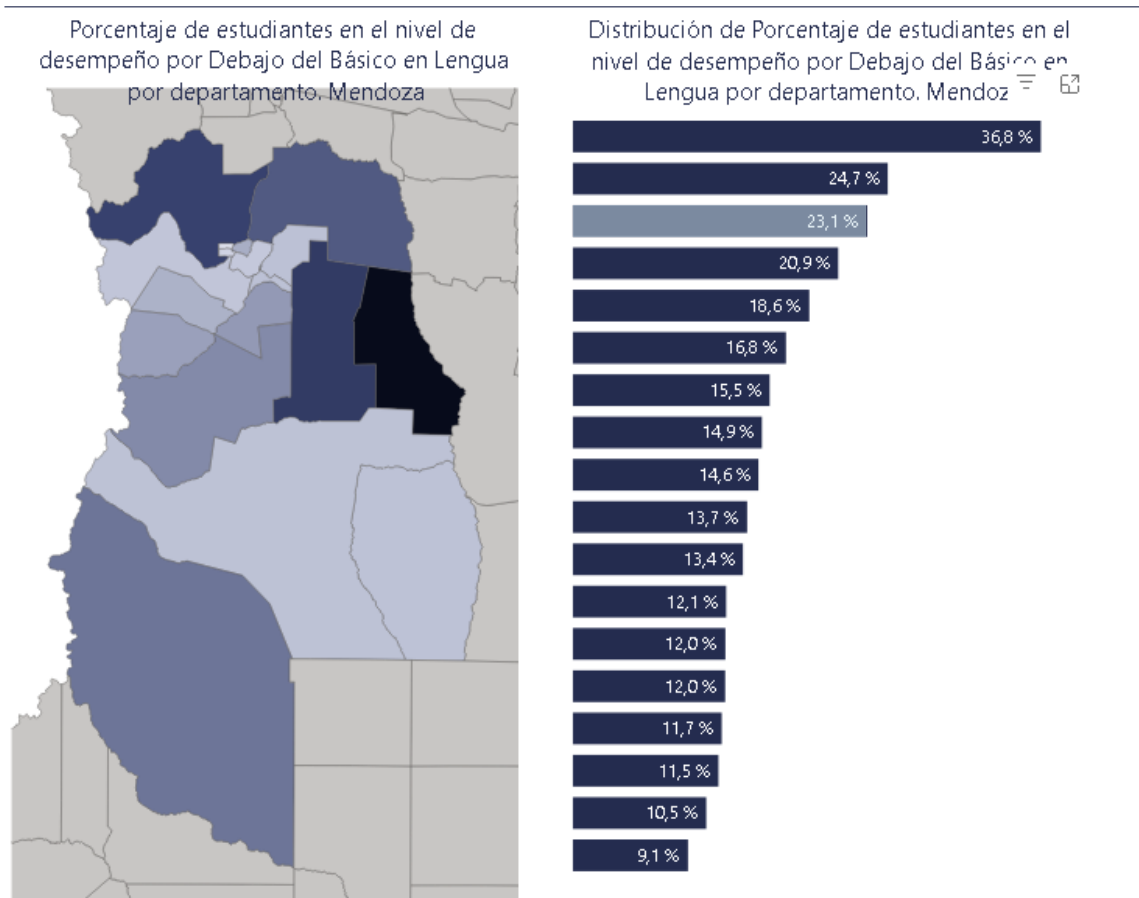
Porcentaje de estudiantes en el nivel de desempeño por Debajo del Básico en Lengua por departamento. Mendoza

Distribución de Porcentaje de estudiantes en el nivel de desempeño por Debajo del Básico en Lengua por departamento. Mendoz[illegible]

36,8 %
24,7 %
23,1 %
20,9 %
18,6 %
16,8 %
15,5 %
14,9 %
14,6 %
13,7 %
13,4 %
12,1 %
12,0 %
12,0 %
11,7 %
11,5 %
10,5 %
9,1 %